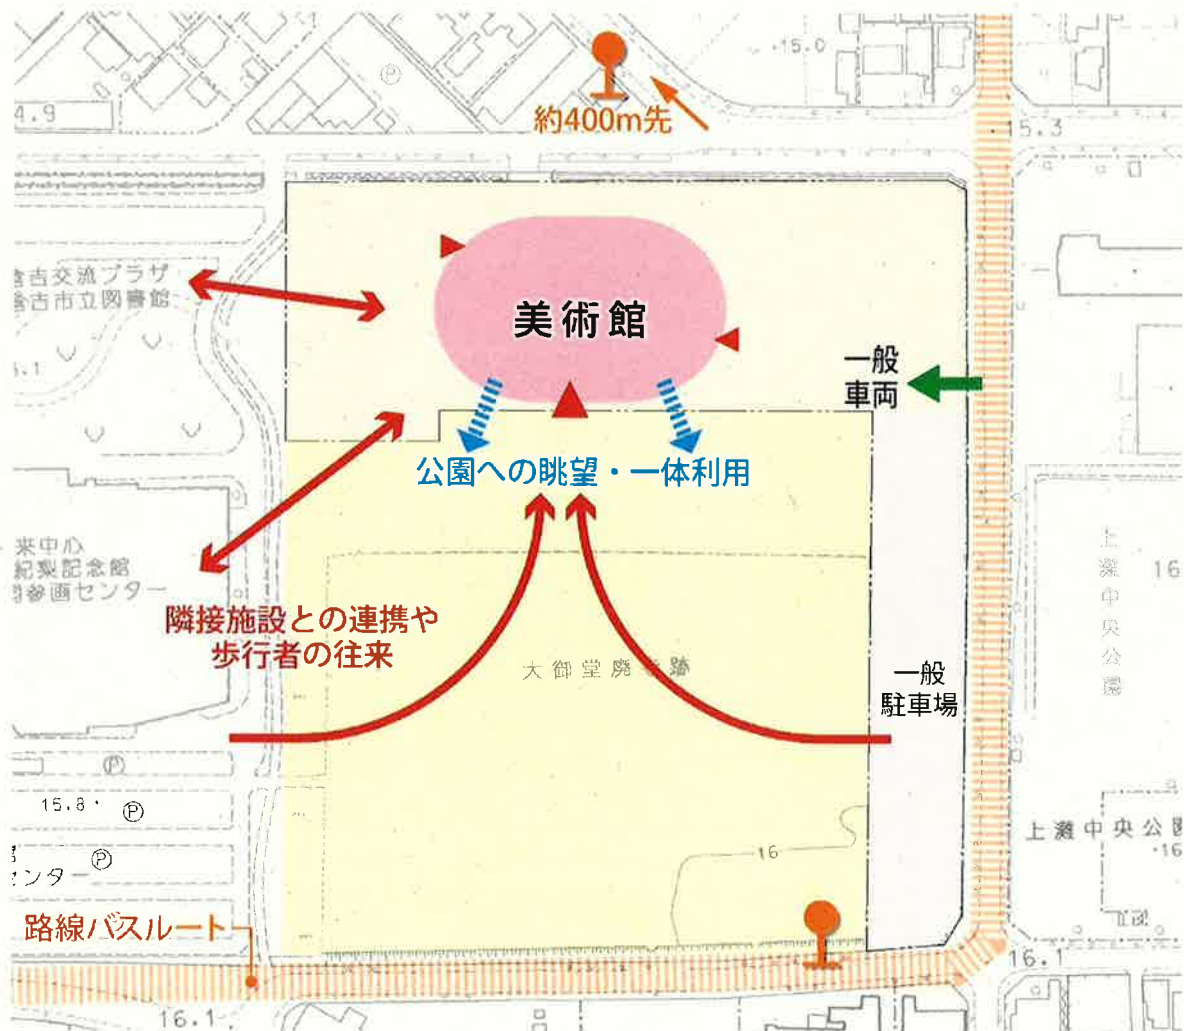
15.0
Ⓟ
4.9
約400m先
15.3
倉吉交流プラザ
倉吉市立図書館
美術館
一般
車両
公園への眺望・一体利用
未来中心
梨記念館
参画センター
隣接施設との連携や
歩行者の往来
大御堂廃寺跡
一般
駐車場
上灘中央公園
16
Ⓟ
15.8
Ⓟ
Ⓟ
センター
上灘中央公園
16
16
路線バスルート
16.1
16.1